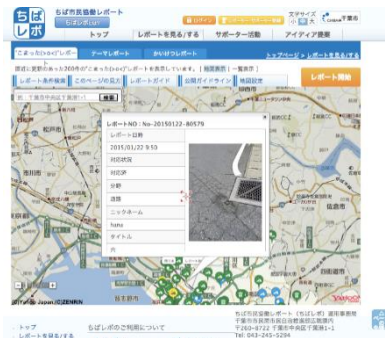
ちば レポ

ちば市民協働レポート

ちばレポとは

ログイン

文字サイズ 小 中 大

千葉市

トップ

レポートを見る/する

サポーター活動

アイディア提案

こまったなレポート

テーマレポート

かいけつレポート

トップページ > レポートを見る/する

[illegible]

レポート条件検索

このページの見方

レポートガイド

公開ガイドライン

地図設定

レポート開始

レポートNO：No-20150122-80579

レポート日時

2015/01/22 9:55

対応状況

対応済

分野

道路

ニックネーム

hana

タイトル

穴

© 2015 Zenrin

YAHOO!

トップ

レポートを見る/する

ちばレポのご利用について

ちば市民協働レポート（ちばレポ）運用事務局

千葉市市民局市民自治推進部広聴課内

〒260-8722 千葉市中央区千葉港1-1

tel. 043-245-5294